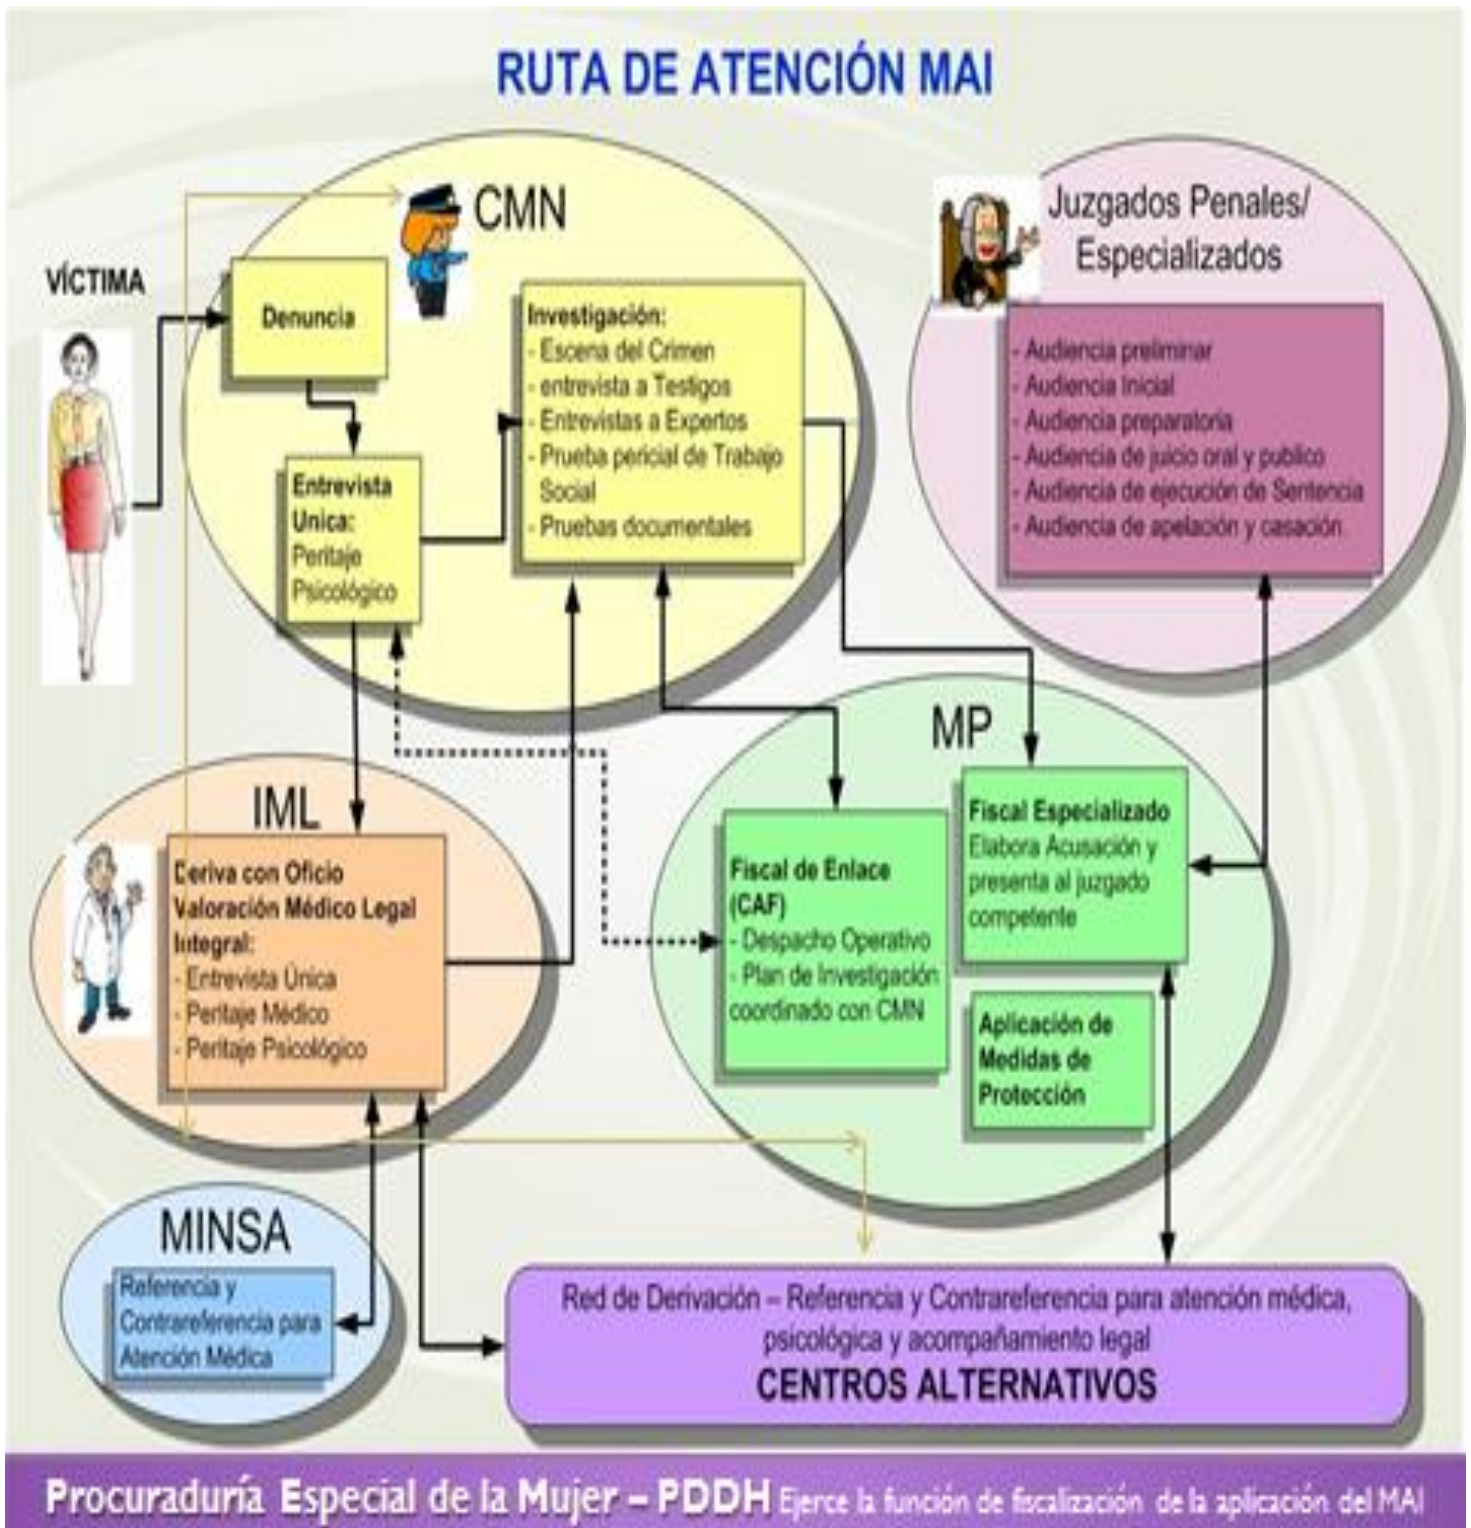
RUTA DE ATENCIÓN MAI

VÍCTIMA

CMN

Denuncia

Entrevista Unica:
Peritaje Psicológico

Investigación:
- Escena del Crimen
- entrevista a Testigos
- Entrevistas a Expertos
- Prueba pericial de Trabajo Social
- Pruebas documentales

Juzgados Penales/ Especializados

- Audiencia preliminar
- Audiencia Inicial
- Audiencia preparatoria
- Audiencia de juicio oral y publico
- Audiencia de ejecución de Sentencia
- Audiencia de apelación y casación

IML

Ceriva con Oficio Valoración Médico Legal Integral:
- Entrevista Única
- Peritaje Médico
- Peritaje Psicológico

MP

Fiscal de Enlace (CAF)
- Despacho Operativo
- Plan de Investigación coordinado con CMN

Fiscal Especializado
Elabora Acusación y presenta al juzgado competente

Aplicación de Medidas de Protección

MINSA

Referencia y Contrareferencia para Atención Médica

Red de Derivación – Referencia y Contrareferencia para atención médica, psicológica y acompañamiento legal
CENTROS ALTERNATIVOS

Procuraduría Especial de la Mujer – PDDH Ejerce la función de fiscalización de la aplicación del MAI